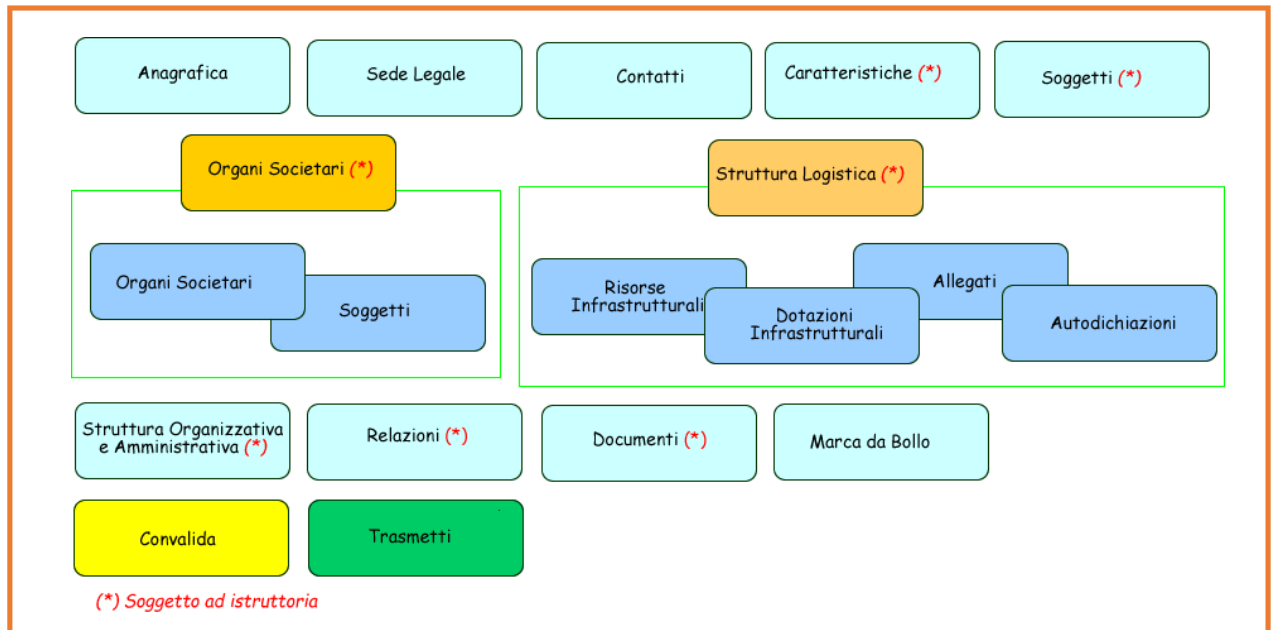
Anagrafica

Sede Legale

Contatti

Caratteristiche (*)

Soggetti (*)

Organi Societari (*)

Organi Societari

Soggetti

Struttura Logistica (*)

Risorse Infrastrutturali

Dotazioni Infrastrutturali

Allegati

Autodichiazioni

Struttura Organizzativa e Amministrativa (*)

Relazioni (*)

Documenti (*)

Marca da Bollo

Convalida

Trasmetti

(*) Soggetto ad istruttoria